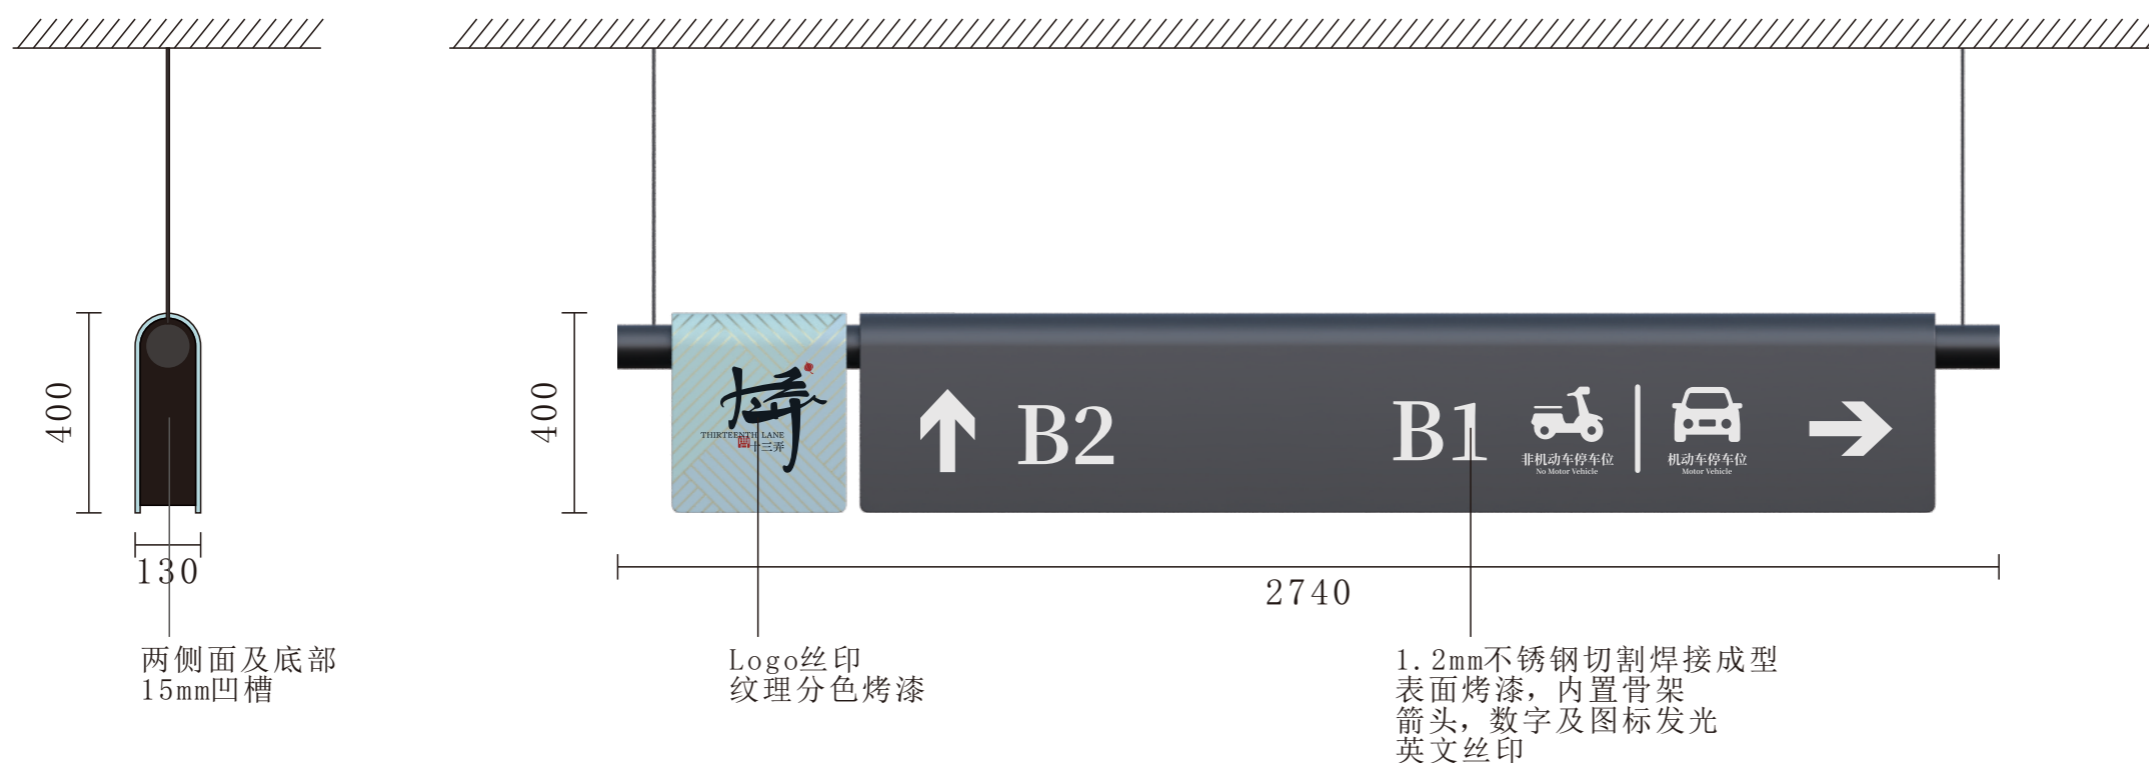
400

130

两侧面及底部
15mm凹槽

400

THIRTEENTH LANE
十三弄

B2

B1

非机动车停车位
No Motor Vehicle

机动车停车位
Motor Vehicle

2740

Logo丝印
纹理分色烤漆

1.2mm不锈钢切割焊接成型
表面烤漆，内置骨架
箭头，数字及图标发光
英文丝印